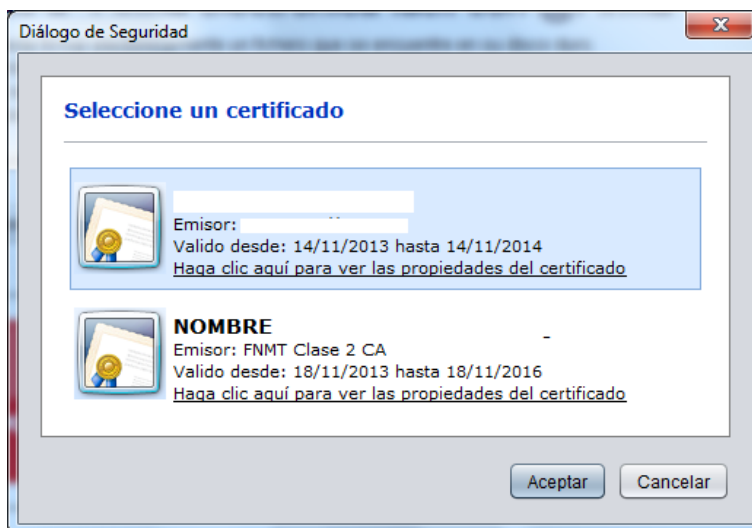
Diálogo de Seguridad

Seleccione un certificado

Emisor: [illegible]
Valido desde: 14/11/2013 hasta 14/11/2014
Haga clic aquí para ver las propiedades del certificado

NOMBRE
Emisor: FNMT Clase 2 CA
Valido desde: 18/11/2013 hasta 18/11/2016
Haga clic aquí para ver las propiedades del certificado

Aceptar
Cancelar